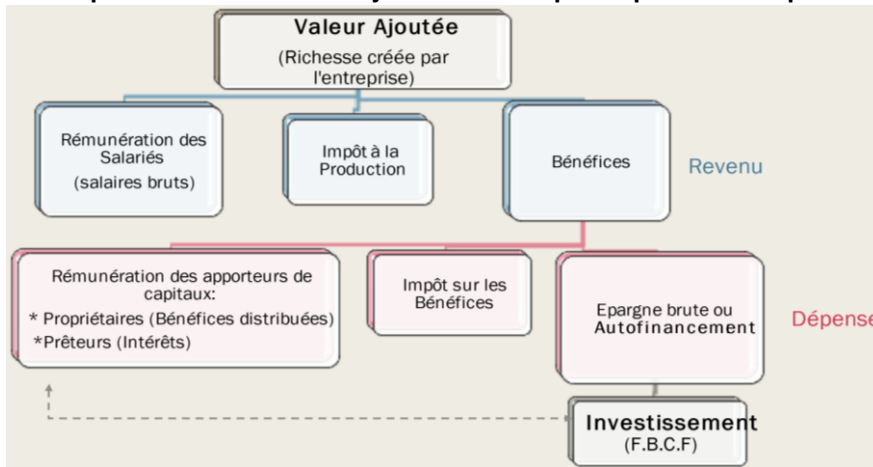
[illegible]

Valeur Ajoutée
(Richesse créée par l'entreprise)

Rémunération des Salariés
(salaires bruts)

Impôt à la Production

Bénéfices

Revenu

Rémunération des apporteurs de capitaux:
* Propriétaires (Bénéfices distribuées)
*Prêteurs (Intérêts)

Impôt sur les Bénéfices

Epargne brute ou Autofinancement

Dépense

Investissement
(F.B.C.F)